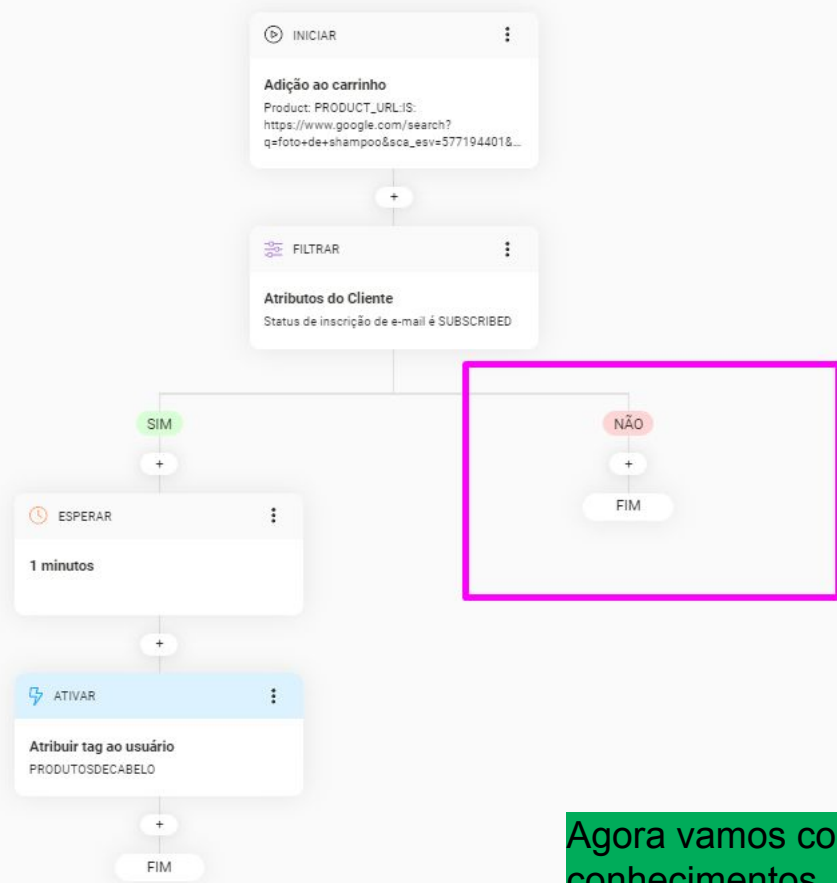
INICIAR

Adição ao carrinho
Product: PRODUCT_URL:IS: https://www.google.com/search?q=foto+de+shampoo&sca_esv=5771944018...

+

FILTRAR

Atributos do Cliente
Status de inscrição de e-mail é SUBSCRIBED

SIM

+

NÃO

+

FIM

ESPERAR

1 minutos

+

ATIVAR

Atribuir tag ao usuário
PRODUTOSDECABELO

+

FIM

Agora vamos co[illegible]
conhecimentos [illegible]